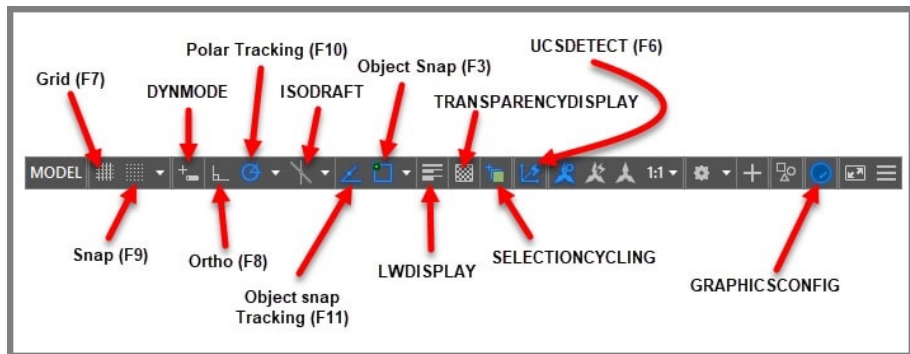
Polar Tracking (F10)

UCSDETECT (F6)

Grid (F7)

DYNMODE

ISODRAFT

Object Snap (F3)

TRANSPARENCYDISPLAY

MODEL

1:1

Snap (F9)

Ortho (F8)

LWDISPLAY

SELECTIONCYCLING

GRAPHICSCONFIG

Object snap Tracking (F11)